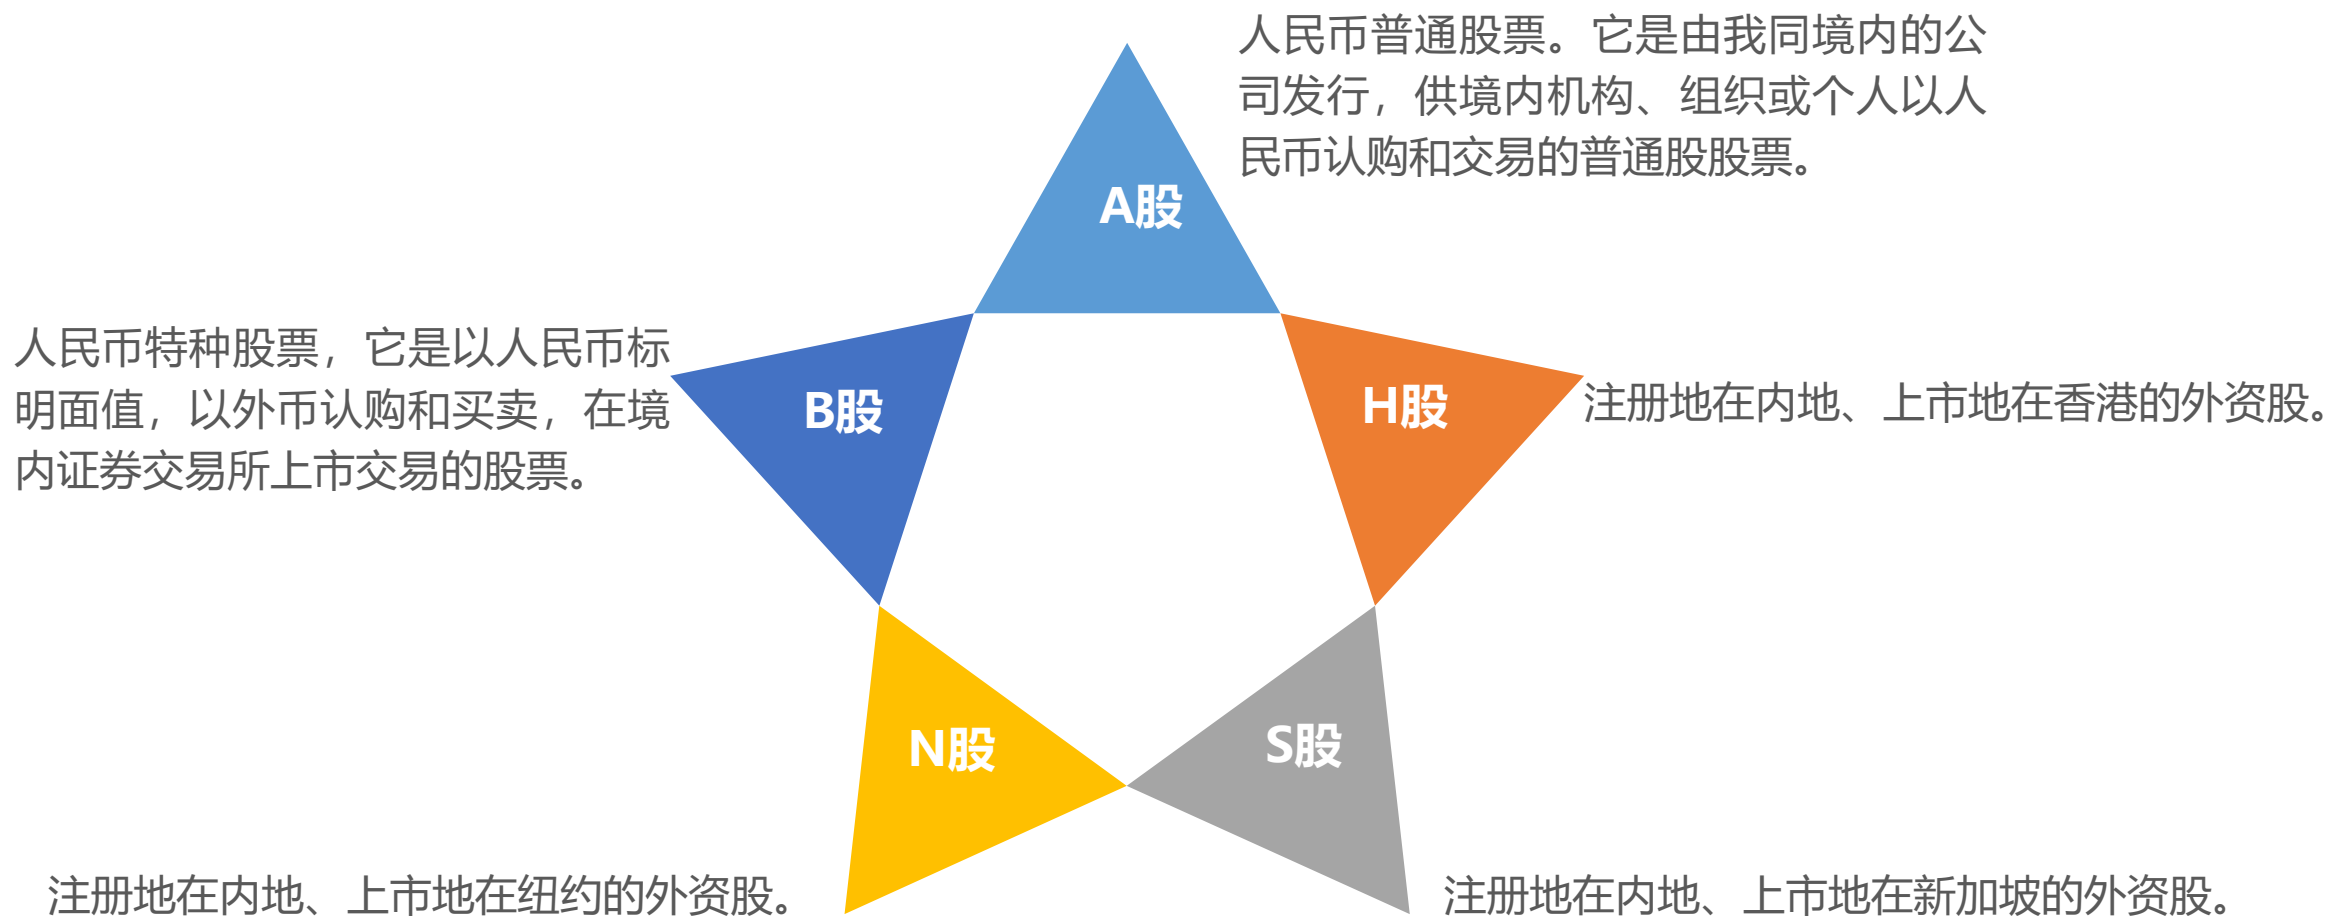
人民币普通股票。它是由我同境内的公司发行，供境内机构、组织或个人以人民币认购和交易的普通股股票。

A股

人民币特种股票，它是以人民币标明面值，以外币认购和买卖，在境内证券交易所上市交易的股票。

B股

H股

注册地在内地、上市地在香港的外资股。

N股

S股

注册地在内地、上市地在纽约的外资股。

注册地在内地、上市地在新加坡的外资股。